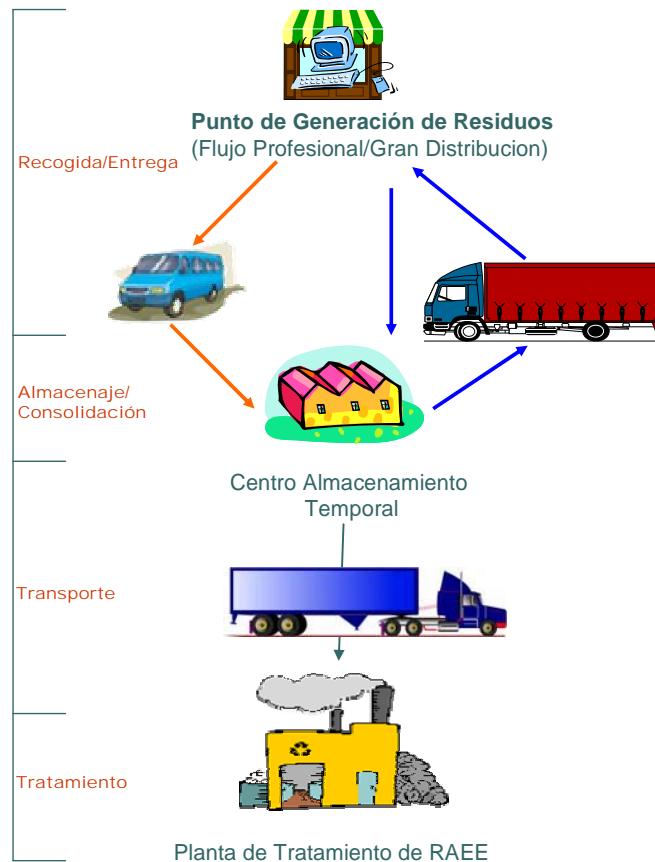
Punto de Generación de Residuos
(Flujo Profesional/Gran Distribucion)

Recogida/Entrega

Almacenaje/
Consolidación

Centro Almacenamiento Temporal

Transporte

Tratamiento

Planta de Tratamiento de RAEE